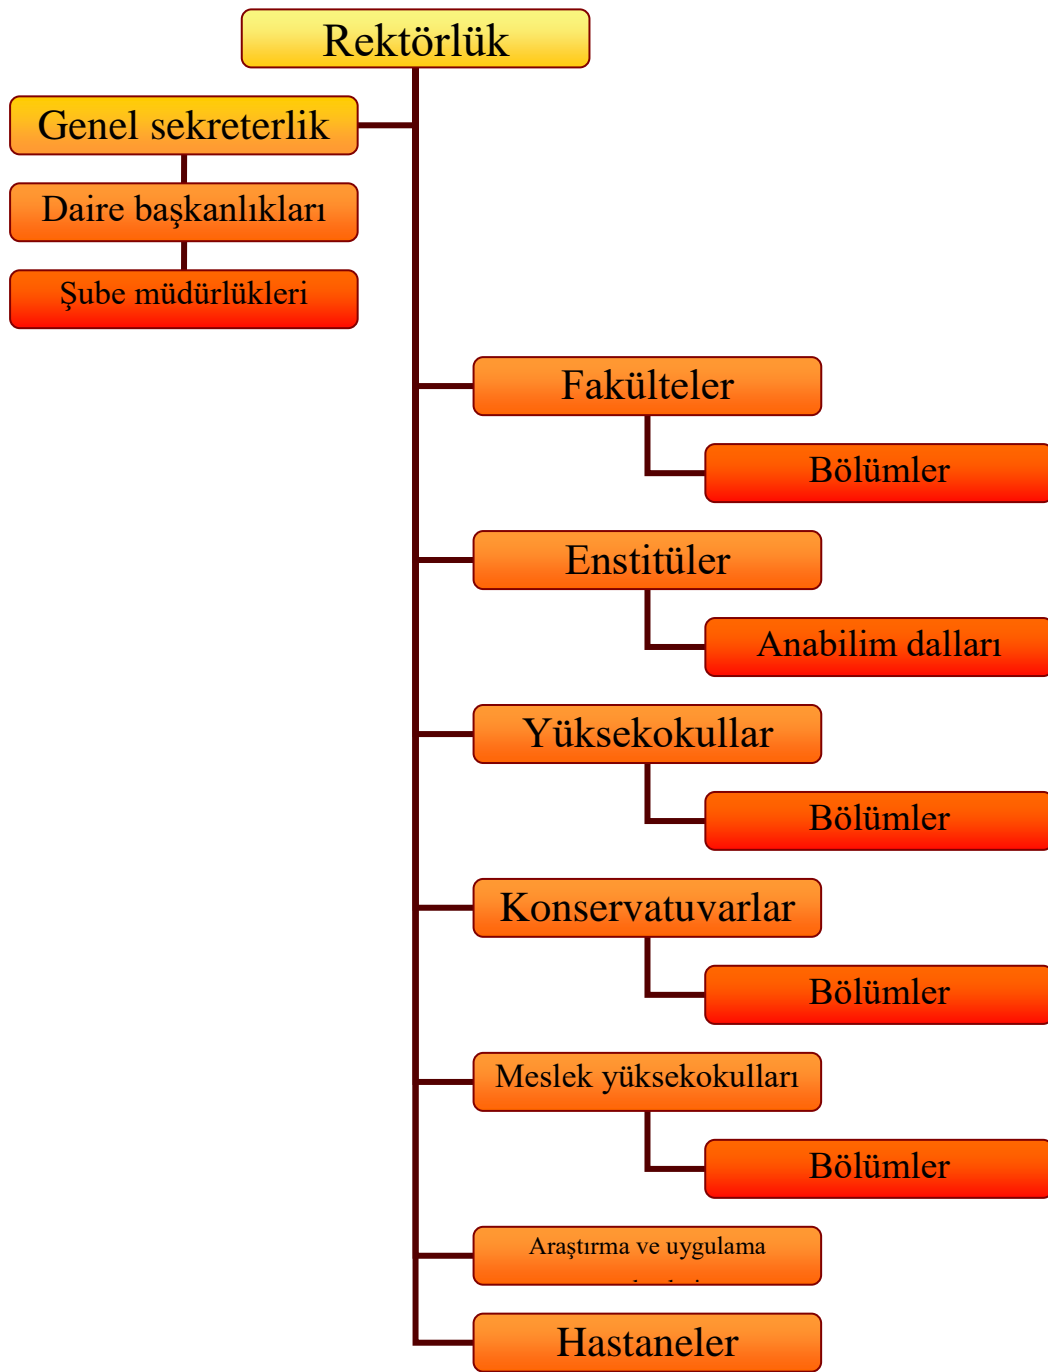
Rektörlük

Genel sekreterlik

Daire başkanlıkları

Şube müdürlükleri

Fakülteler

Bölümler

Enstitüler

Anabilim dalları

Yüksekokullar

Bölümler

Konservatuvarlar

Bölümler

Meslek yüksekokulları

Bölümler

Araştırma ve uygulama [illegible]

Hastaneler